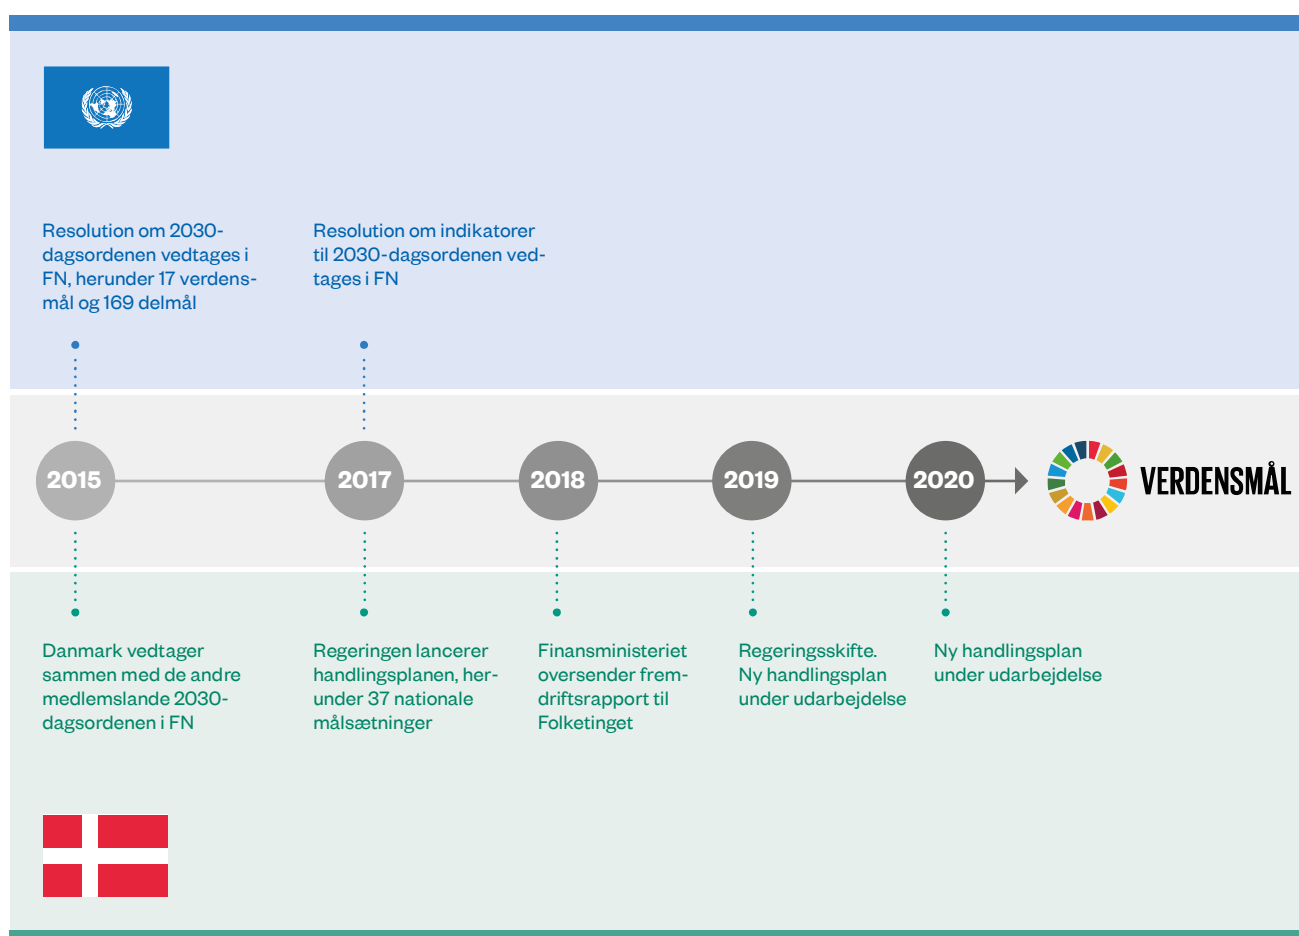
Resolution om 2030-dagsordenen vedtages i FN, herunder 17 verdensmål og 169 delmål

Resolution om indikatorer til 2030-dagsordenen vedtages i FN

2015

2017

2018

2019

2020

VERDENSMÅL

Danmark vedtager sammen med de andre medlemslande 2030-dagsordenen i FN

Regeringen lancerer handlingsplanen, herunder 37 nationale målsætninger

Finansministeriet oversender fremdriftsrapport til Folketinget

Regeringsskifte. Ny handlingsplan under udarbejdelse

Ny handlingsplan under udarbejdelse